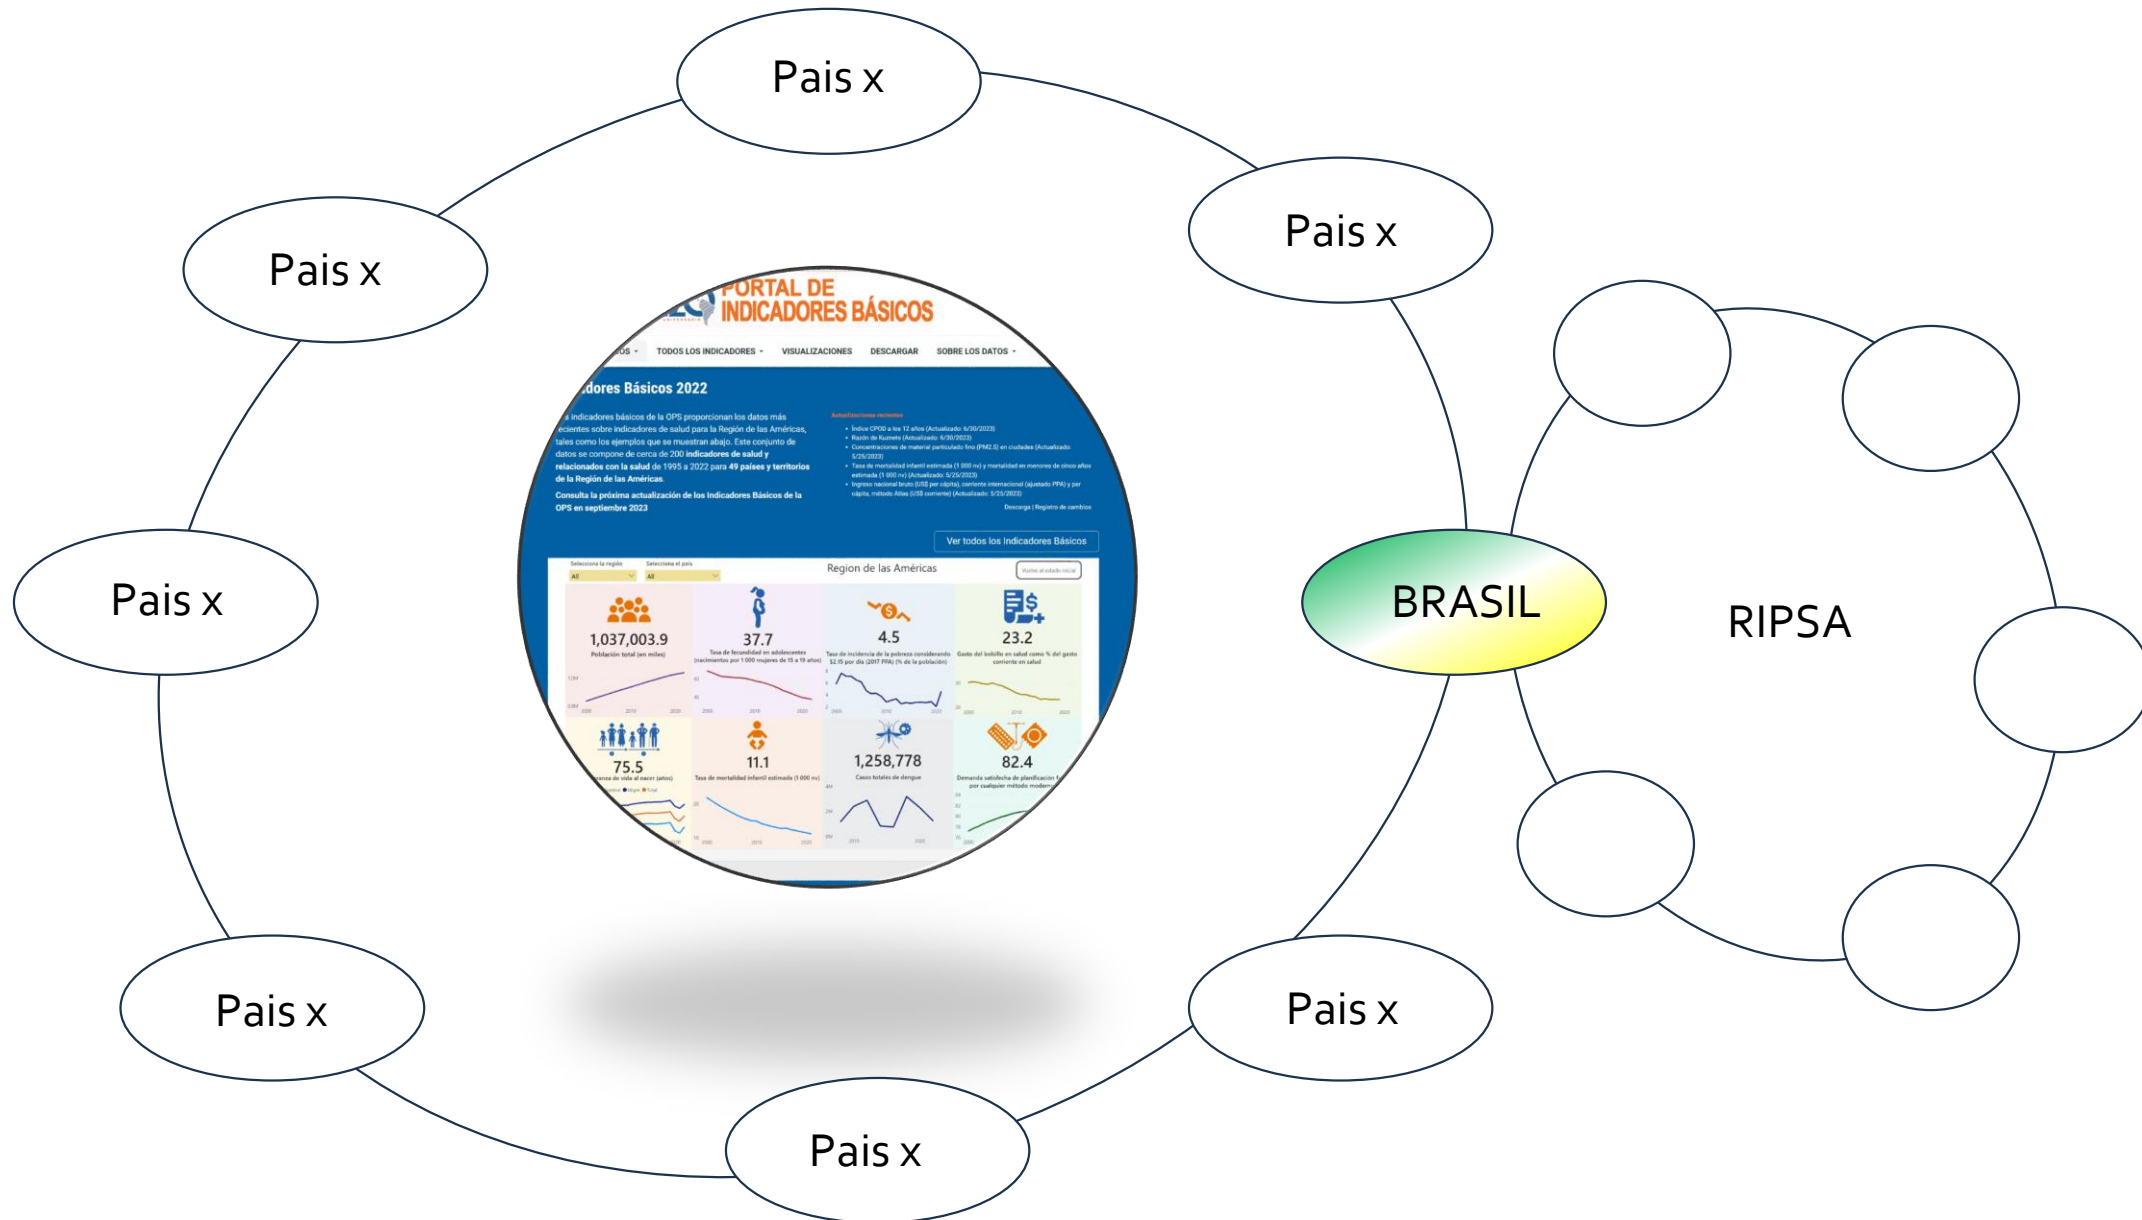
Pais x

Pais x

Pais x

Pais x

PORTAL DE INDICADORES BÁSICOS

TODOS LOS INDICADORES VISUALIZACIONES DESCARGAR SOBRE LOS DATOS

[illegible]dores Básicos 2022

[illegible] indicadores básicos de la OPS proporcionan los datos más recientes sobre indicadores de salud para la Región de las Américas, tales como los ejemplos que se muestran abajo. Este conjunto de datos se compone de cerca de 200 indicadores de salud y relacionados con la salud de 1995 a 2022 para 49 países y territorios de la Región de las Américas.

Consulta la próxima actualización de los Indicadores Básicos de la OPS en septiembre 2023

Ver todos los Indicadores Básicos

Region de las Américas

1,037,003.9
Población total (en miles)

37.7

4.5

23.2

75.5

11.1

1,258,778
Casos totales de dengue

82.4

BRASIL

RIPSA

Pais x

Pais x

Pais x

Pais x